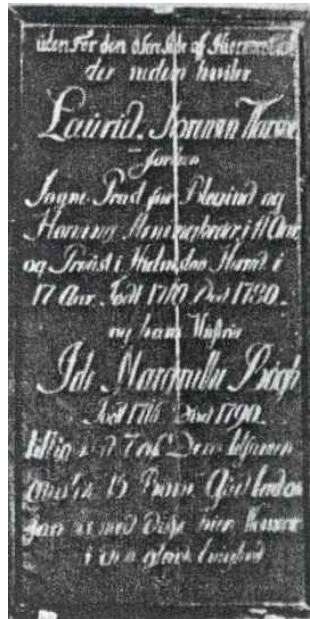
uden For den Østre Side af Kierkegaard der neden hviler

Lauritz Sørensen Harsen

forhen

Sogne Præst for Pleiind og Haaning Menigheder i 11 Aar, og Provst i Hiulm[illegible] Herred i 17 Aar. Født 1719 Død 1780.

og hans Hustrue

Ide Margrethe Bagh

Født 1716 Død 1790.

tillige 6 af 7 tal Børn tilsammen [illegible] 15 Børn Gud lader dem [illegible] med disse hver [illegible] i sin glade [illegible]